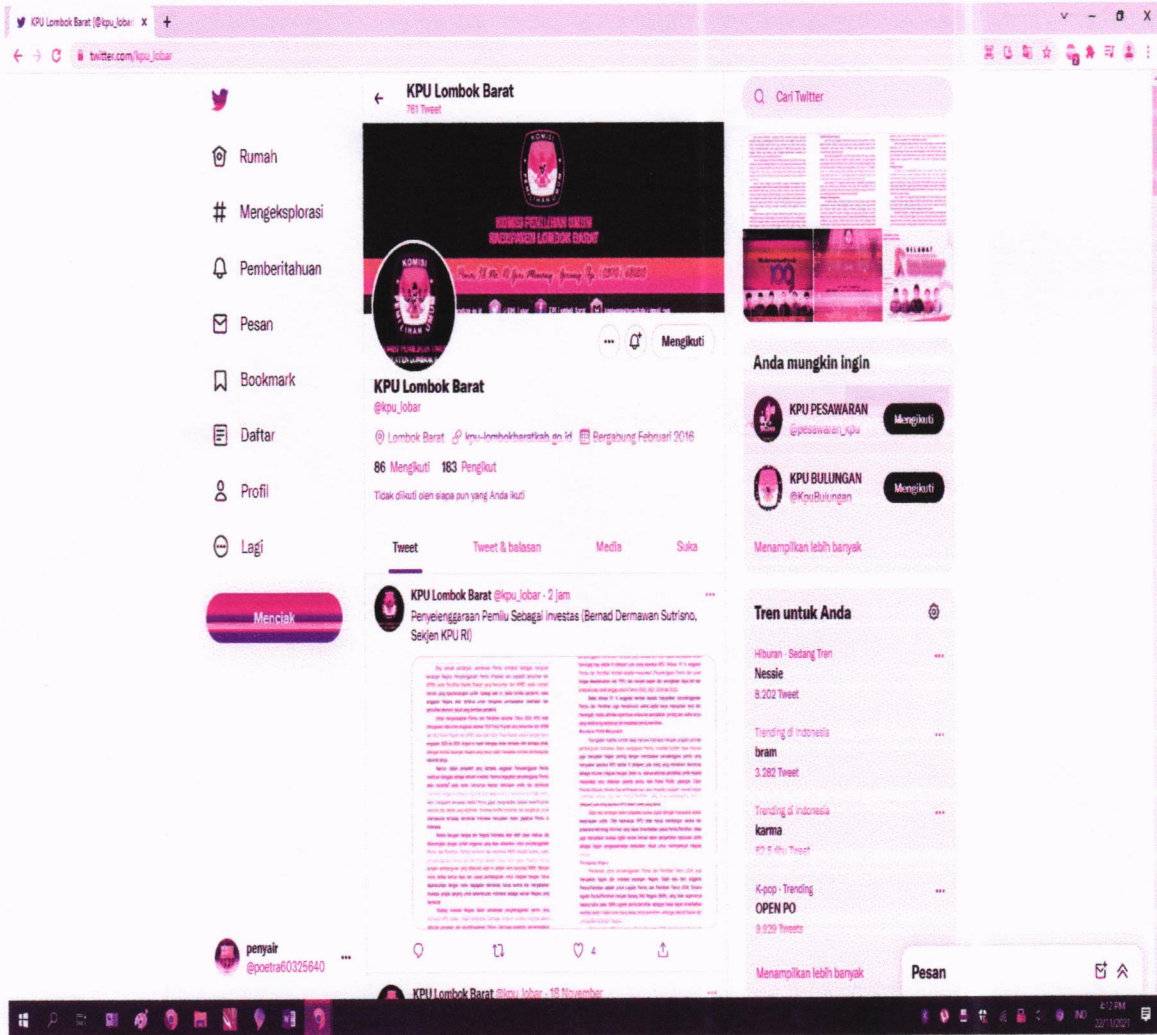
KPU Lombok Barat (@kpu_lobar) ×

twitter.com/kpu_lobar

Rumah
Mengeksplorasi
Pemberitahuan
Pesan
Bookmark
Daftar
Profil
Lagi
Menciak

penyair
@poetra60325640

KPU Lombok Barat
761 Tweet

KOMISI PEMILIHAN UMUM KABUPATEN LOMBOK BARAT

Mengikuti

KPU Lombok Barat
@kpu_lobar

Lombok Barat kpu-lombokbaratkab.go.id Bergabung Februari 2016

86 Mengikuti 183 Pengikut

Tidak diikuti oleh siapa pun yang Anda ikuti

Tweet | Tweet & balasan | Media | Suka

KPU Lombok Barat @kpu_lobar · 2 jam
Penyelenggaraan Pemilu Sebagai Investas (Bernad Dermawan Sutrisno, Sekjen KPU RI)

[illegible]

4

KPU Lombok Barat @kpu_lobar · 18 November

Cari Twitter

Anda mungkin ingin

KPU PESAWARAN
@pesawaran_kpu
Mengikuti

KPU BULUNGAN
@KpuBulungan
Mengikuti

Menampilkan lebih banyak

Tren untuk Anda

Hiburan · Sedang Tren
Nessie
8.202 Tweet

Trending di Indonesia
bram
3.282 Tweet

Trending di Indonesia
karma
62,5 rbu Tweet

K-pop · Trending
OPEN PO
9.929 Tweets

Menampilkan lebih banyak

Pesan

4:12 PM
22/11/2021